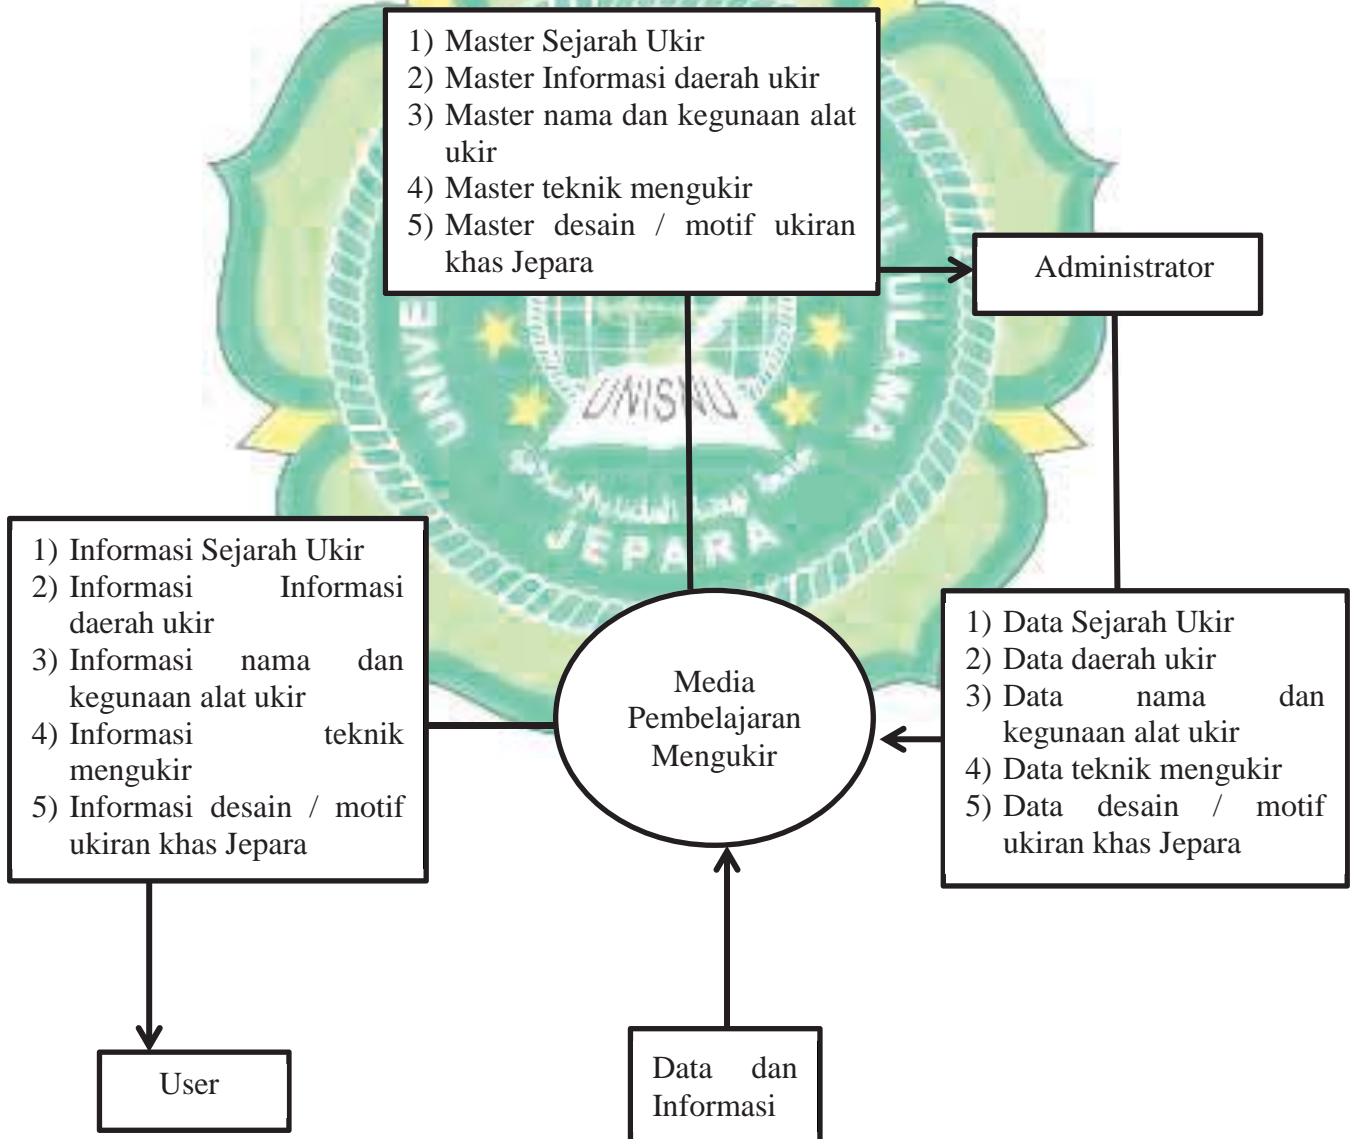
1) Master Sejarah Ukir
2) Master Informasi daerah ukir
3) Master nama dan kegunaan alat ukir
4) Master teknik mengukir
5) Master desain / motif ukiran khas Jepara

Administrator

UNISNU
JEPARA

1) Informasi Sejarah Ukir
2) Informasi Informasi daerah ukir
3) Informasi nama dan kegunaan alat ukir
4) Informasi teknik mengukir
5) Informasi desain / motif ukiran khas Jepara

Media Pembelajaran Mengukir

1) Data Sejarah Ukir
2) Data daerah ukir
3) Data nama dan kegunaan alat ukir
4) Data teknik mengukir
5) Data desain / motif ukiran khas Jepara

User

Data dan Informasi